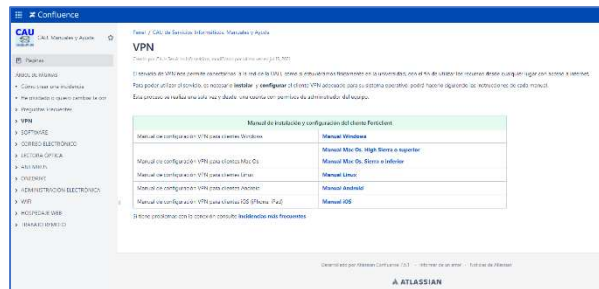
Confluence

CAU Manuales y Ayuda

Páginas

ÁRBOL DE PÁGINAS

› Cómo crear una incidencia
› He olvidado o quiero cambiar la con
› Preguntas frecuentes
› VPN
› SOFTWARE
› CORREO ELECTRÓNICO
› LECTORA ÓPTICA
› AULARIOS
› ORDENES
› ADMINISTRACIÓN ELECTRÓNICA
› WIFI
› HOSPEDAJE WEB
› TRABAJO REMOTO

Panel / CAU de Servicios Informáticos. Manuales y Ayuda

VPN

Creado por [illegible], modificado por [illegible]

El servicio de VPN nos permite conectarnos a la red de la UAL desde la infraestructura fuera de la universidad, con el fin de utilizar los recursos desde cualquier lugar con acceso a internet.

Para poder utilizar el servicio, es necesario instalar y configurar el cliente VPN adecuado para su sistema operativo: podrá hacerlo siguiendo las instrucciones de cada manual.

Este proceso se realiza una sola vez y desde una cuenta con permisos de administrador del equipo.

| Manual de instalación y configuración del cliente Forticlient | |
|---|---|
| Manual de configuración VPN para clientes Windows | Manual Windows |
| Manual de configuración VPN para clientes Mac Os | Manual Mac Os. High Sierra o superior<br>Manual Mac Os. Sierra o inferior |
| Manual de configuración VPN para clientes Linux | Manual Linux |
| Manual de configuración VPN para clientes Android | Manual Android |
| Manual de configuración VPN para clientes IOS (iPhone, iPad) | Manual iOS |

Si tiene problemas con la conexión consulte incidencias más frecuentes

Desarrollado por Atlassian Confluence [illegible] · Informar de un error · Noticias de Atlassian

ATLASSIAN